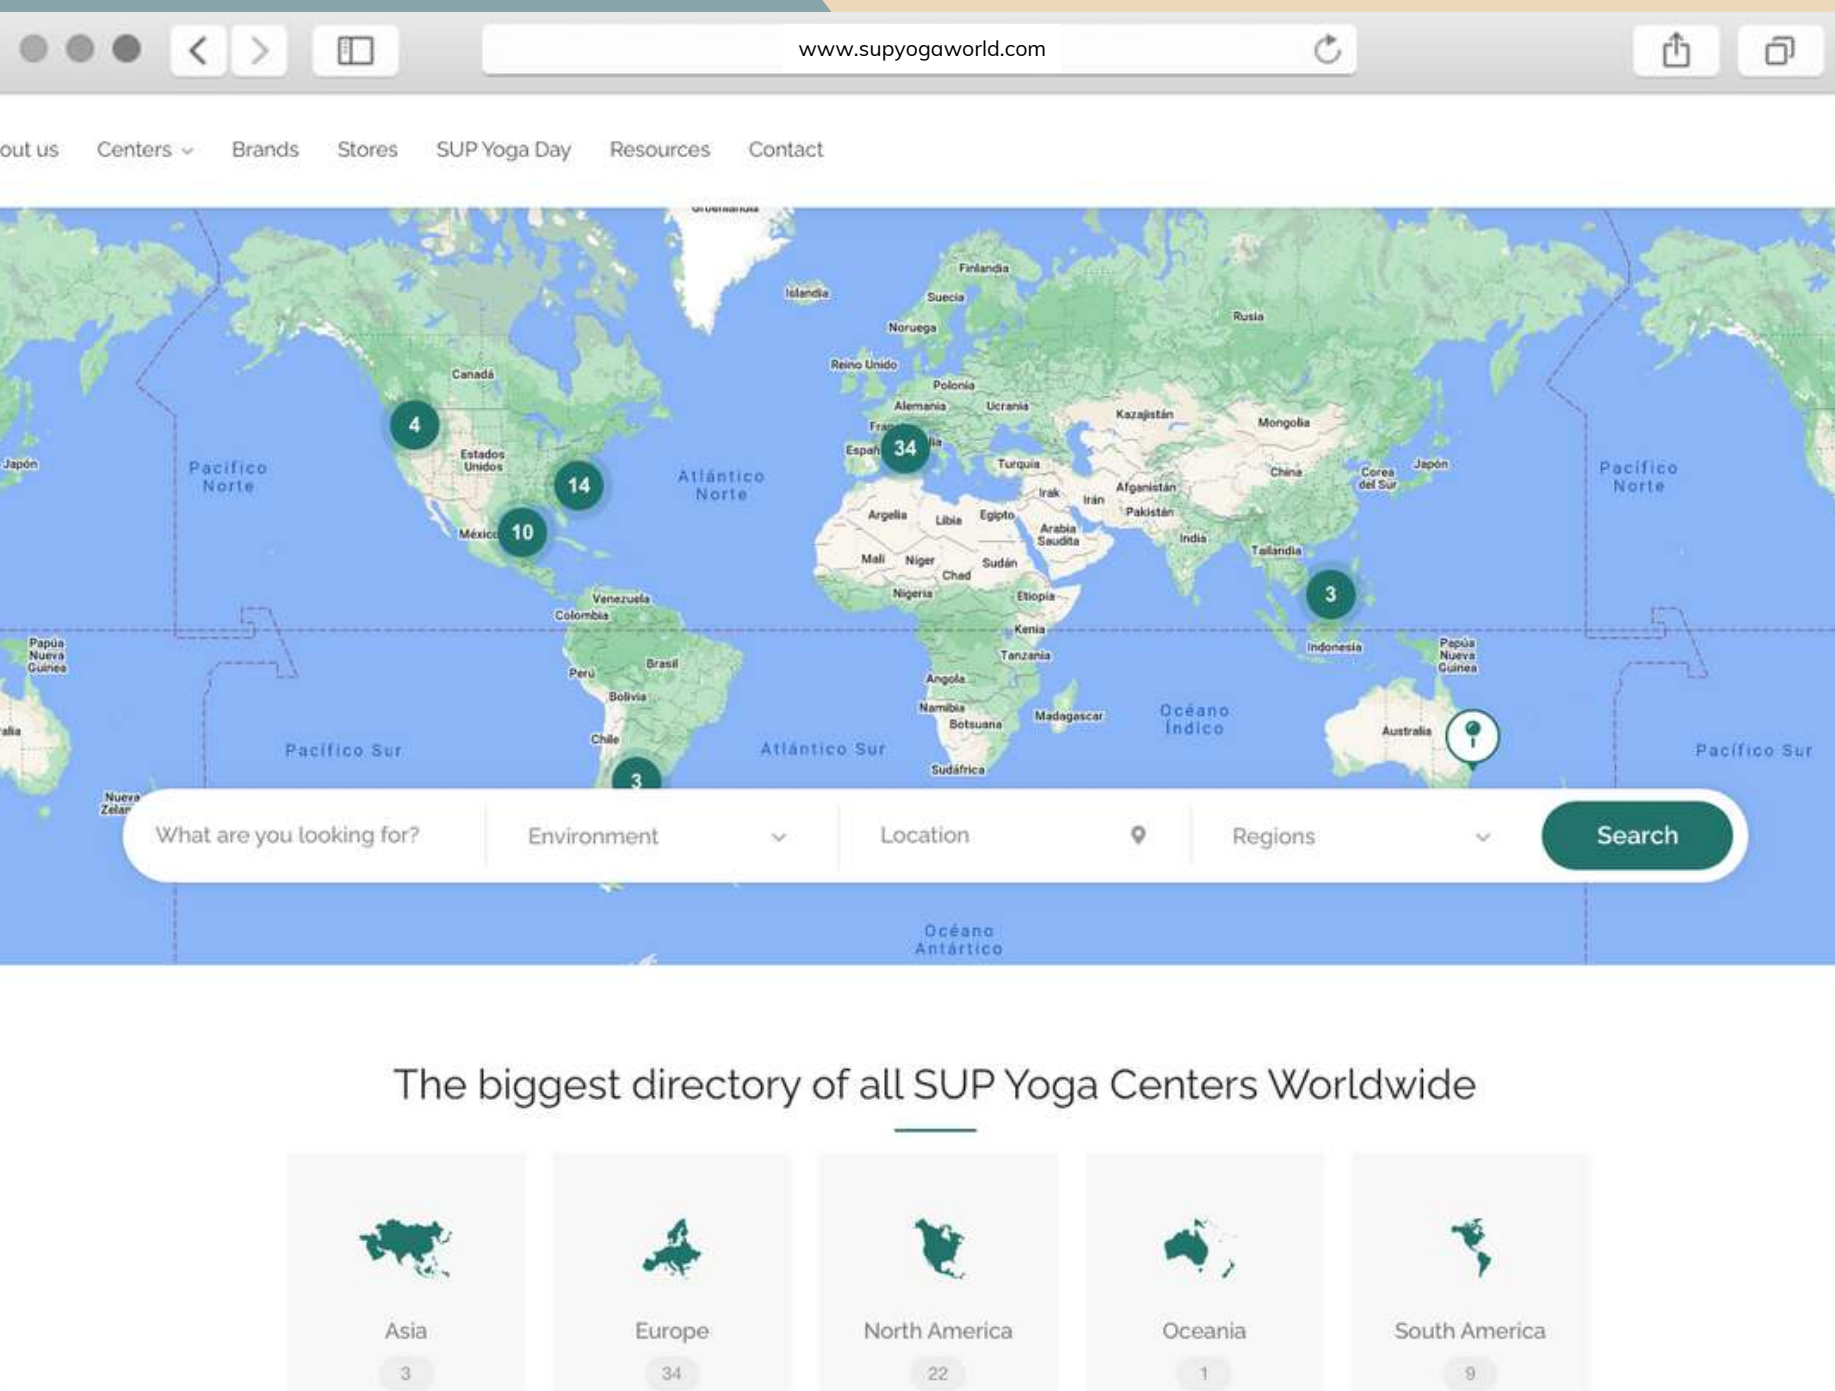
www.supyogaworld.com

out us Centers Brands Stores SUP Yoga Day Resources Contact

Groenlandia
Islandia
Finlandia
Suecia
Noruega
Rusia
Reino Unido
Polonia
Alemania
Ucrania
Kazajistán
Mongolia
Canadá
4
Fran
34
Espa
Turquía
Pacífico Norte
Estados Unidos
14
Atlántico Norte
Irak
Irán
Afganistán
China
Corea del Sur
Japón
Pacífico Norte
Japón
Argelia
Libia
Egipto
Arabia Saudita
Pakistán
México
10
India
Mali
Níger
Chad
Sudán
Tailandia
Venezuela
Colombia
Nigeria
Etiopía
3
Kenia
Papúa Nueva Guinea
Indonesia
Papúa Nueva Guinea
Perú
Brasil
Tanzania
Bolivia
Angola
Namibia
Botsuana
Madagascar
Océano Índico
Australia
Chile
Pacífico Sur
Atlántico Sur
Pacífico Sur
Sudáfrica
3
Nueva Zelan
alia

What are you looking for?
Environment
Location
Regions
Search

Océano Antártico

The biggest directory of all SUP Yoga Centers Worldwide

Asia
3
Europe
34
North America
22
Oceania
1
South America
9